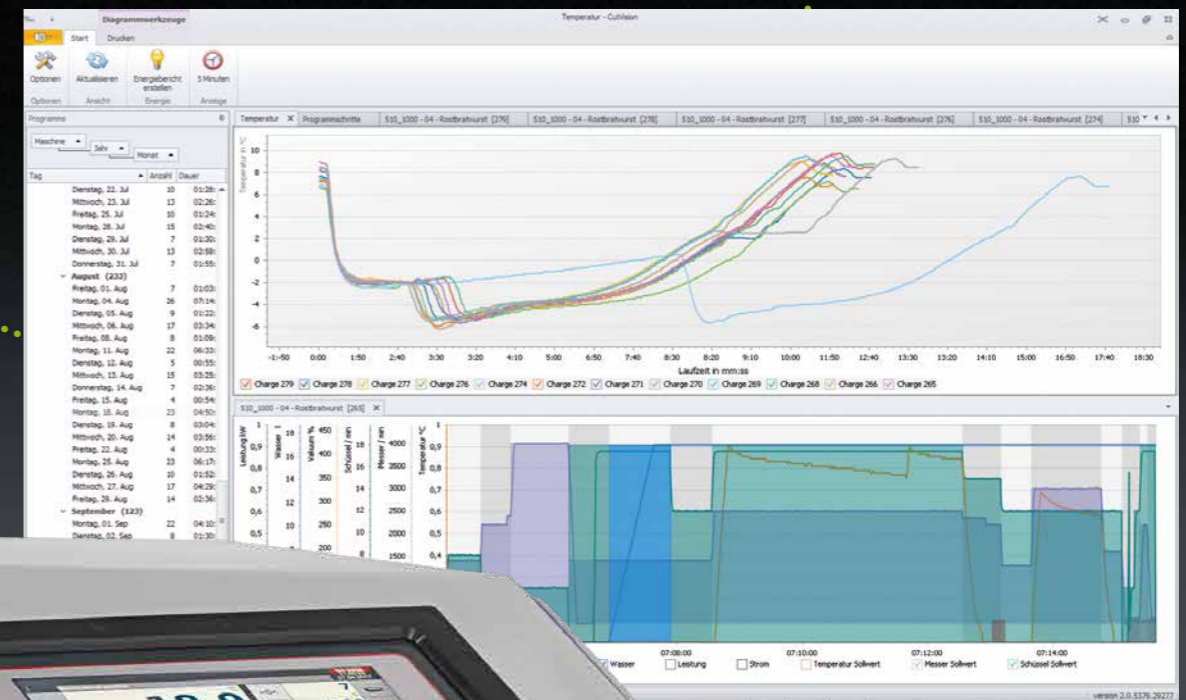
Diagrammwerkzeuge

Temperatur - CutVision

Start Drucken

Optionen Aktualisieren Energiebericht erstellen 5 Minuten

Optionen Ansicht Energie Anzeige

Programme

Maschine Jahr Monat

| Tag | Anzahl | Dauer |
|---|---|---|
| Dienstag, 22. Jul | 10 | 01:28: |
| Mittwoch, 23. Jul | 13 | 02:26: |
| Freitag, 25. Jul | 10 | 01:24: |
| Montag, 28. Jul | 15 | 02:40: |
| Dienstag, 29. Jul | 7 | 01:30: |
| Mittwoch, 30. Jul | 13 | 02:58: |
| Donnerstag, 31. Jul | 7 | 01:55: |
| August (232) | | |
| Freitag, 01. Aug | 7 | 01:03: |
| Montag, 04. Aug | 26 | 07:14: |
| Dienstag, 05. Aug | 9 | 01:22: |
| Mittwoch, 06. Aug | 17 | 03:34: |
| Freitag, 08. Aug | 8 | 01:09: |
| Montag, 11. Aug | 22 | 06:33: |
| Dienstag, 12. Aug | 5 | 00:55: |
| Mittwoch, 13. Aug | 15 | 03:25: |
| Donnerstag, 14. Aug | 7 | 02:36: |
| Freitag, 15. Aug | 4 | 00:54: |
| Montag, 18. Aug | 23 | 04:50: |
| Dienstag, 19. Aug | 8 | 03:04: |
| Mittwoch, 20. Aug | 14 | 03:56: |
| Freitag, 22. Aug | 4 | 00:33: |
| Montag, 25. Aug | 23 | 06:17: |
| Dienstag, 26. Aug | 10 | 01:52: |
| Mittwoch, 27. Aug | 17 | 04:29: |
| Freitag, 29. Aug | 14 | 02:36: |
| September (123) | | |
| Montag, 01. Sep | 22 | 04:10: |
| Dienstag, 02. Sep | 8 | 01:30: |

Temperatur | Programmschritte | 510_1000 - 04 - Rostbratwurst [279] | 510_1000 - 04 - Rostbratwurst [278] | 510_1000 - 04 - Rostbratwurst [277] | 510_1000 - 04 - Rostbratwurst [276] | 510_1000 - 04 - Rostbratwurst [274] | 510

Temperatur in °C

10 8 6 4 2 0 -2 -4 -6

-1:50 0:00 1:50 2:40 3:30 3:20 4:10 5:00 6:50 7:40 8:30 8:20 9:10 10:00 11:50 12:40 13:30 13:20 14:10 15:00 16:50 17:40 18:30

Laufzeit in mm:ss

Charge 279 Charge 278 Charge 277 Charge 276 Charge 274 Charge 272 Charge 271 Charge 270 Charge 269 Charge 268 Charge 266 Charge 265

510_1000 - 04 - Rostbratwurst [265]

Leistung kW Wasser l Vakuum % Schüssel / min Messer / min Temperatur °C

1 0,9 0,8 0,7 0,6 0,5
18 16 14 12 10
450 400 350 300 250 200
16 14 12 10 8
4000 3500 3000 2500 2000 1500
1 0,9 0,8 0,7 0,6 0,5 0,4

07:08:00 07:10:00 07:12:00 07:14:00

Wasser Leistung Strom Temperatur Sollwert Messer Sollwert Schüssel Sollwert

version 2.0.5379.29277